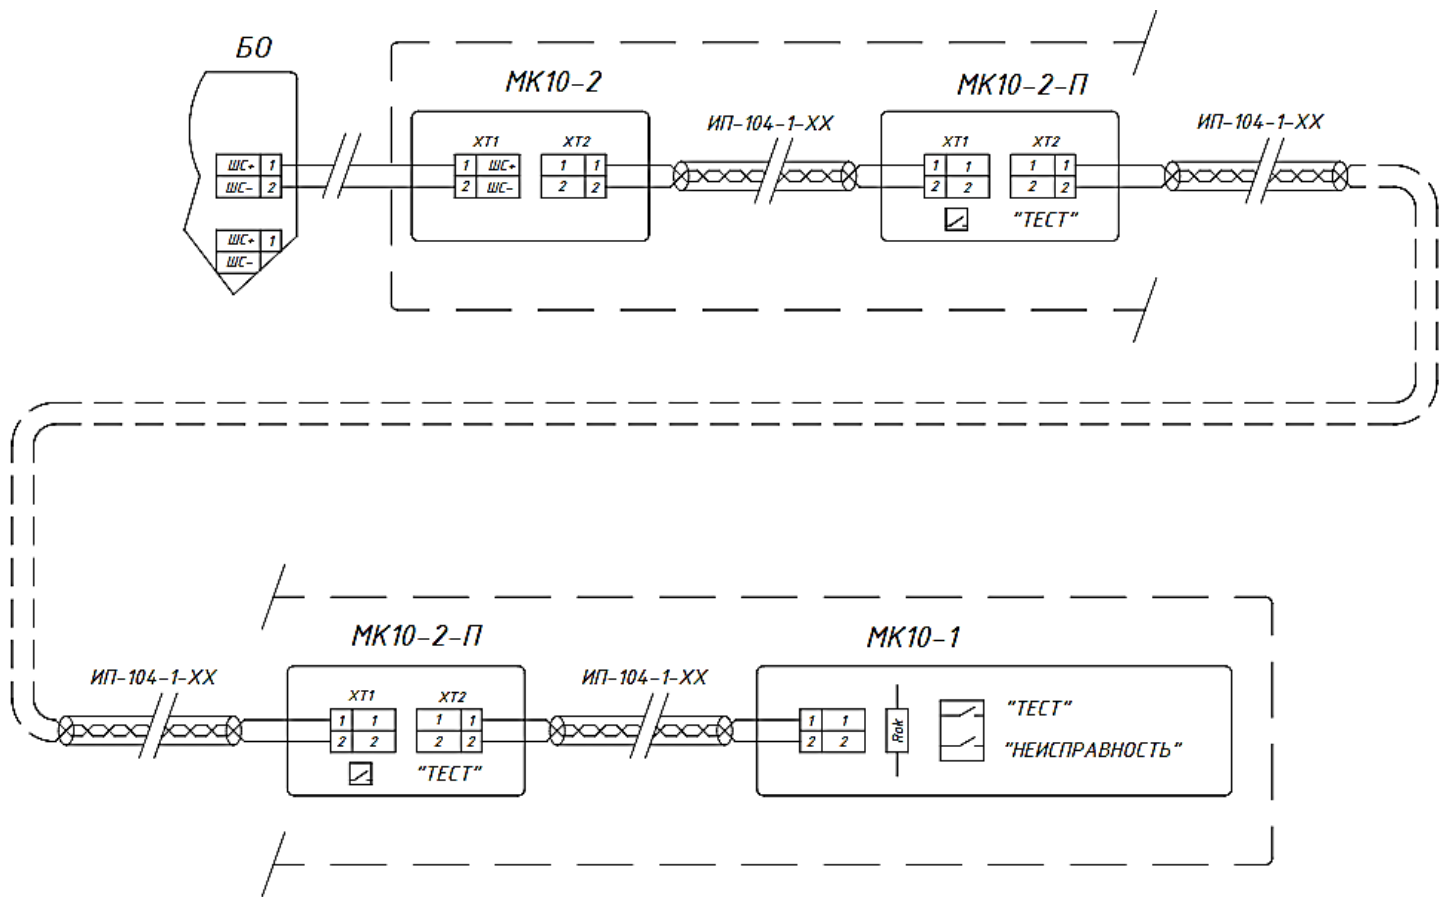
БО

ШС+ 1
ШС- 2

ШС+ 1
ШС-

МК10-2

XT1
1 ШС+
2 ШС-

XT2
1 1
2 2

ИП-104-1-ХХ

МК10-2-П

XT1
1 1
2 2

XT2
1 1
2 2

"ТЕСТ"

ИП-104-1-ХХ

ИП-104-1-ХХ

МК10-2-П

XT1
1 1
2 2

XT2
1 1
2 2

"ТЕСТ"

ИП-104-1-ХХ

МК10-1

1 1
2 2

Rok

"ТЕСТ"

"НЕИСПРАВНОСТЬ"